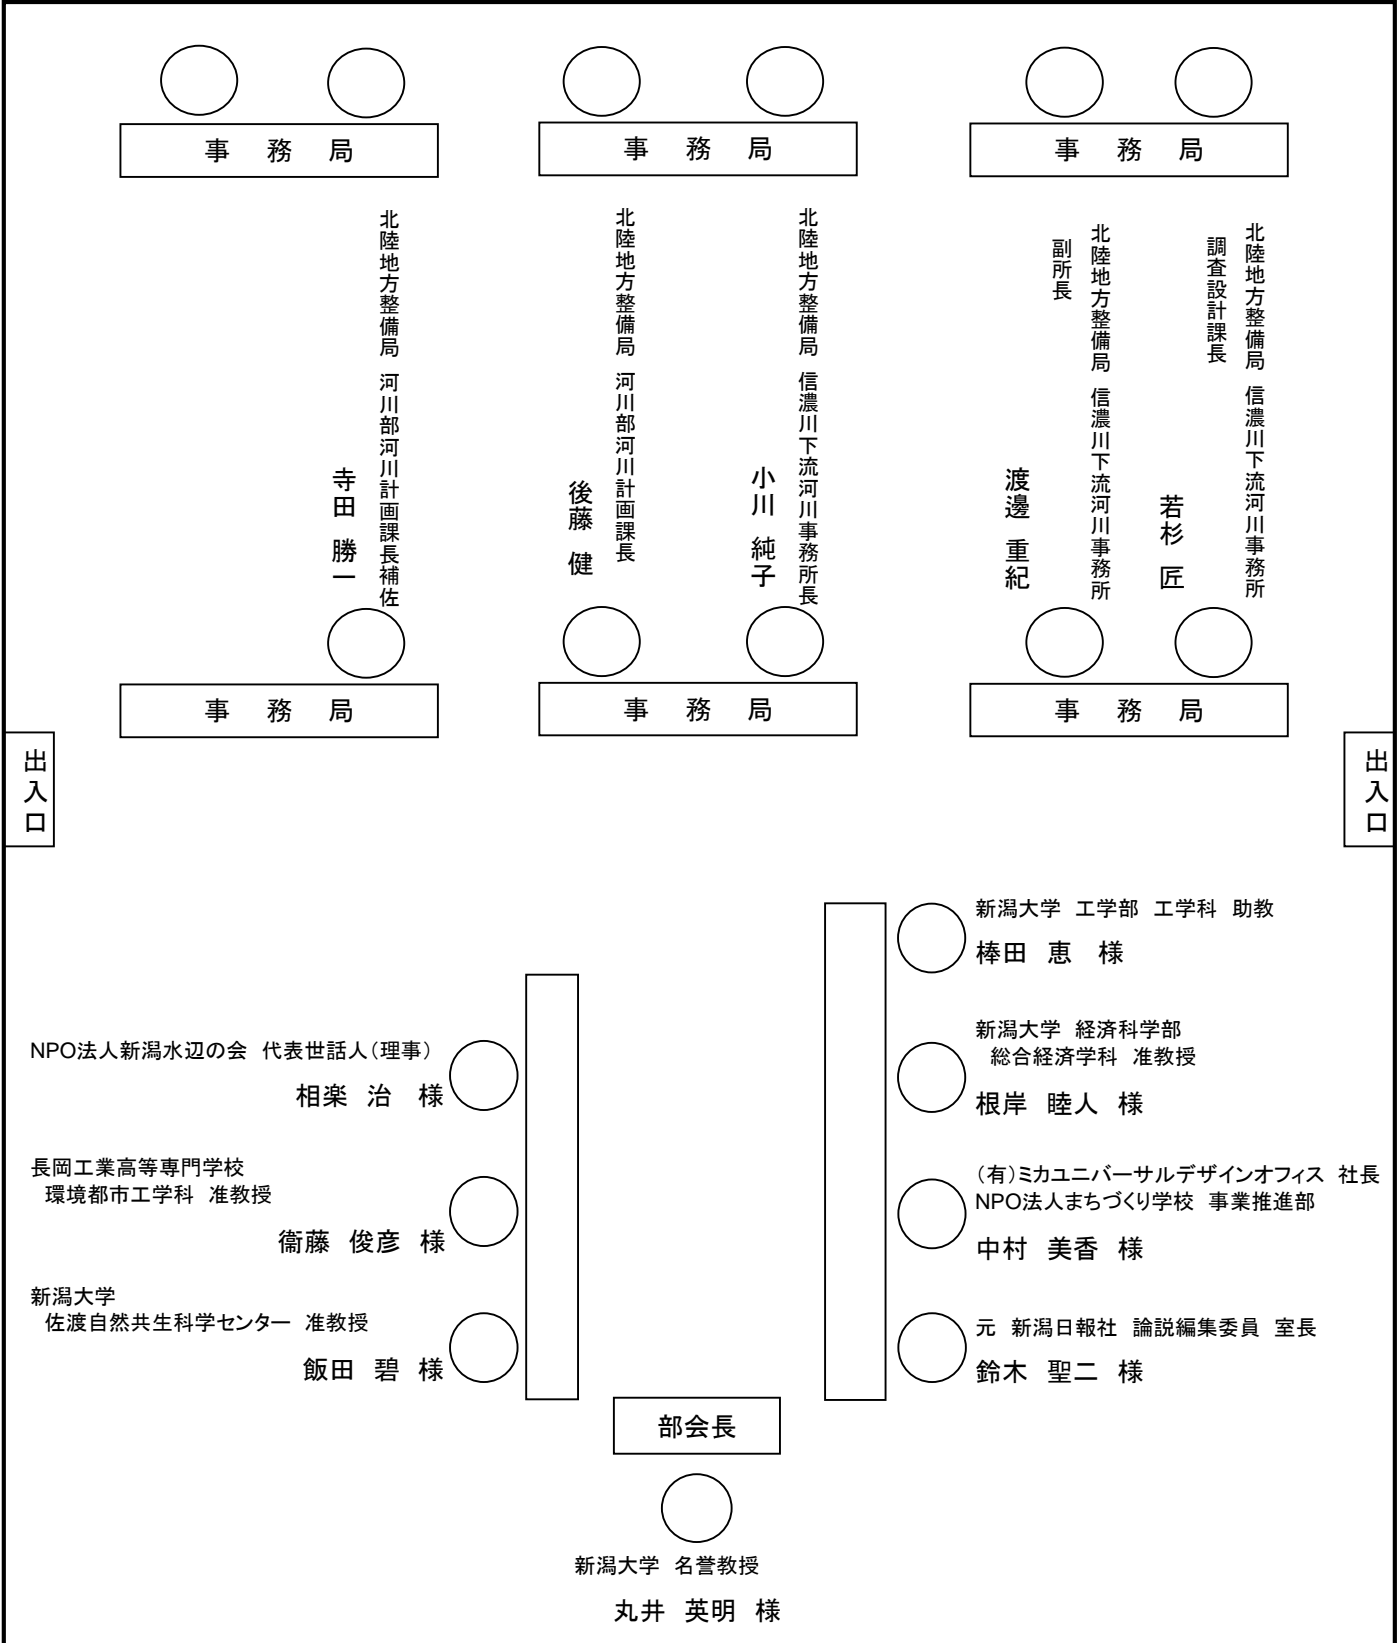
事　務　局

事　務　局

事　務　局

北陸地方整備局　河川部河川計画課長補佐
寺田　勝一

北陸地方整備局　河川部河川計画課長
後藤　健

北陸地方整備局　信濃川下流河川事務所長
小川　純子

北陸地方整備局　信濃川下流河川事務所
副所長
渡邊　重紀

北陸地方整備局　信濃川下流河川事務所
調査設計課長
若杉　匠

事　務　局

事　務　局

事　務　局

出入口

出入口

新潟大学　工学部　工学科　助教
棒田　恵　様

NPO法人新潟水辺の会　代表世話人（理事）
相楽　治　様

新潟大学　経済科学部
総合経済学科　准教授
根岸　睦人　様

長岡工業高等専門学校
環境都市工学科　准教授
衞藤　俊彦　様

(有)ミカユニバーサルデザインオフィス　社長
NPO法人まちづくり学校　事業推進部
中村　美香　様

新潟大学
佐渡自然共生科学センター　准教授
飯田　碧　様

元　新潟日報社　論説編集委員　室長
鈴木　聖二　様

部会長

新潟大学　名誉教授
丸井　英明　様